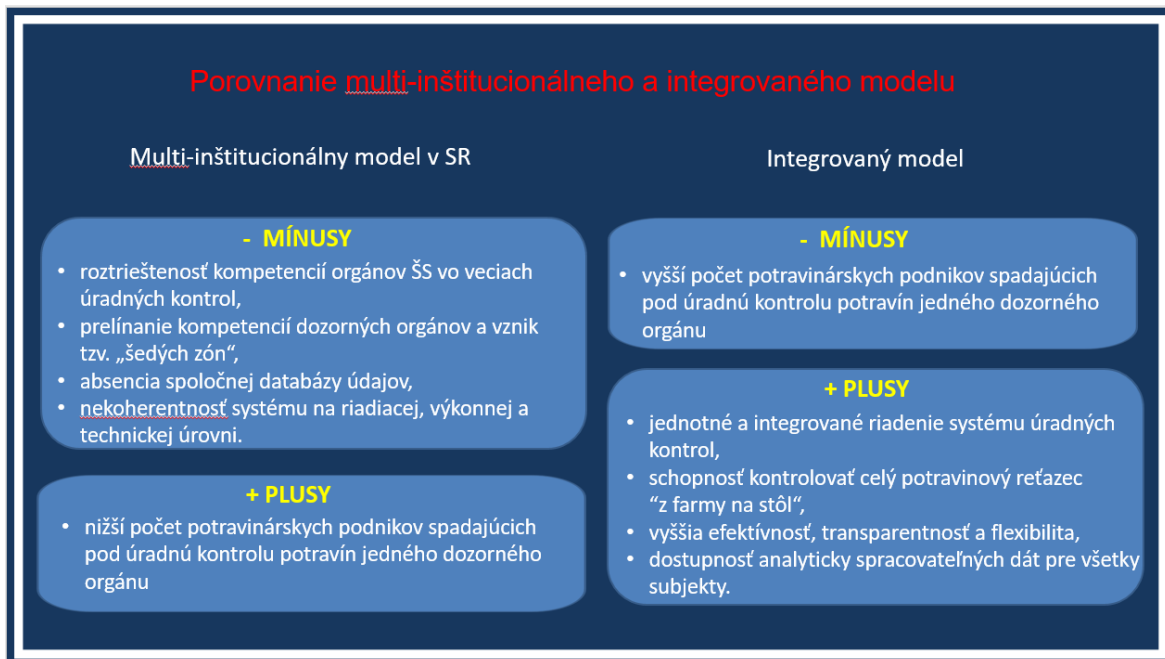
Porovnanie multi-inštitucionálneho a integrovaného modelu

Multi-inštitucionálny model v SR

- MÍNUSY
• roztrieštenosť kompetencií orgánov ŠS vo veciach úradných kontrol,
• prelínanie kompetencií dozorných orgánov a vznik tzv. „šedých zón",
• absencia spoločnej databázy údajov,
• nekoherentnosť systému na riadiacej, výkonnej a technickej úrovni.

+ PLUSY
• nižší počet potravinárskych podnikov spadajúcich pod úradnú kontrolu potravín jedného dozorného orgánu

Integrovaný model

- MÍNUSY
• vyšší počet potravinárskych podnikov spadajúcich pod úradnú kontrolu potravín jedného dozorného orgánu

+ PLUSY
• jednotné a integrované riadenie systému úradných kontrol,
• schopnosť kontrolovať celý potravinový reťazec "z farmy na stôl",
• vyššia efektívnosť, transparentnosť a flexibilita,
• dostupnosť analyticky spracovateľných dát pre všetky subjekty.